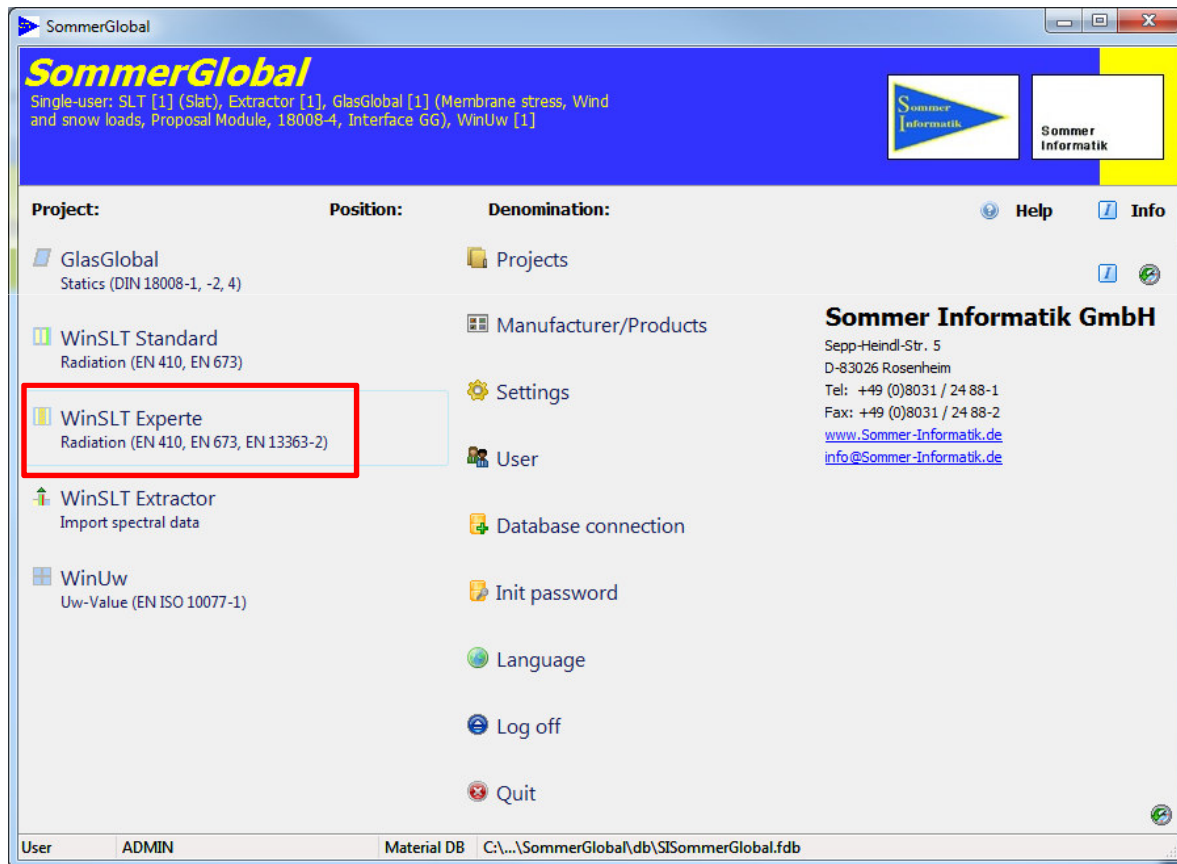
SommerGlobal

SommerGlobal
Single-user: SLT [1] (Slat), Extractor [1], GlasGlobal [1] (Membrane stress, Wind and snow loads, Proposal Module, 18008-4, Interface GG), WinUw [1]

Sommer Informatik

Sommer Informatik

Project: Position: Denomination: Help Info

GlasGlobal
Statics (DIN 18008-1, -2, 4)

WinSLT Standard
Radiation (EN 410, EN 673)

WinSLT Experte
Radiation (EN 410, EN 673, EN 13363-2)

WinSLT Extractor
Import spectral data

WinUw
Uw-Value (EN ISO 10077-1)

Projects

Manufacturer/Products

Settings

User

Database connection

Init password

Language

Log off

Quit

Sommer Informatik GmbH
Sepp-Heindl-Str. 5
D-83026 Rosenheim
Tel: +49 (0)8031 / 24 88-1
Fax: +49 (0)8031 / 24 88-2
www.Sommer-Informatik.de
info@Sommer-Informatik.de

User ADMIN Material DB C:\...\SommerGlobal\db\SISommerGlobal.fdb